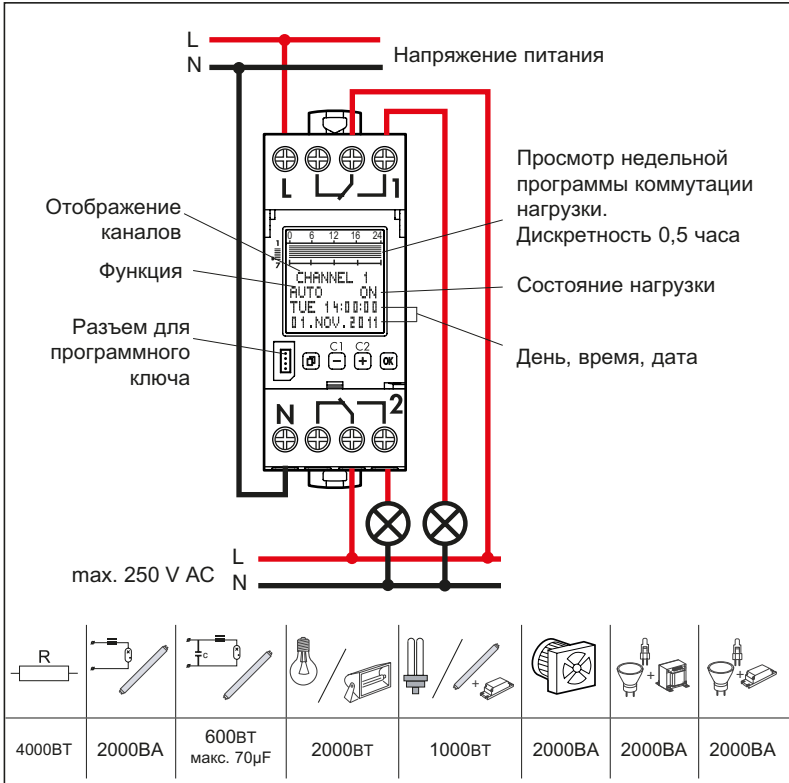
L
N
Напряжение питания

L
1
Просмотр недельной программы коммутации нагрузки. Дискретность 0,5 часа

Отображение каналов

0 6 12 16 24
1
7
CHANNEL 1
AUTO ON
TUE 14:00:00
01.NOV.2011

Функция

Состояние нагрузки

Разъем для программного ключа

C1 C2
OK

День, время, дата

N
2

L
max. 250 V AC
N

R
C

| 4000ВТ | 2000ВА | 600ВТ макс. 70μF | 2000ВТ | 1000ВТ | 2000ВА | 2000ВА | 2000ВА |